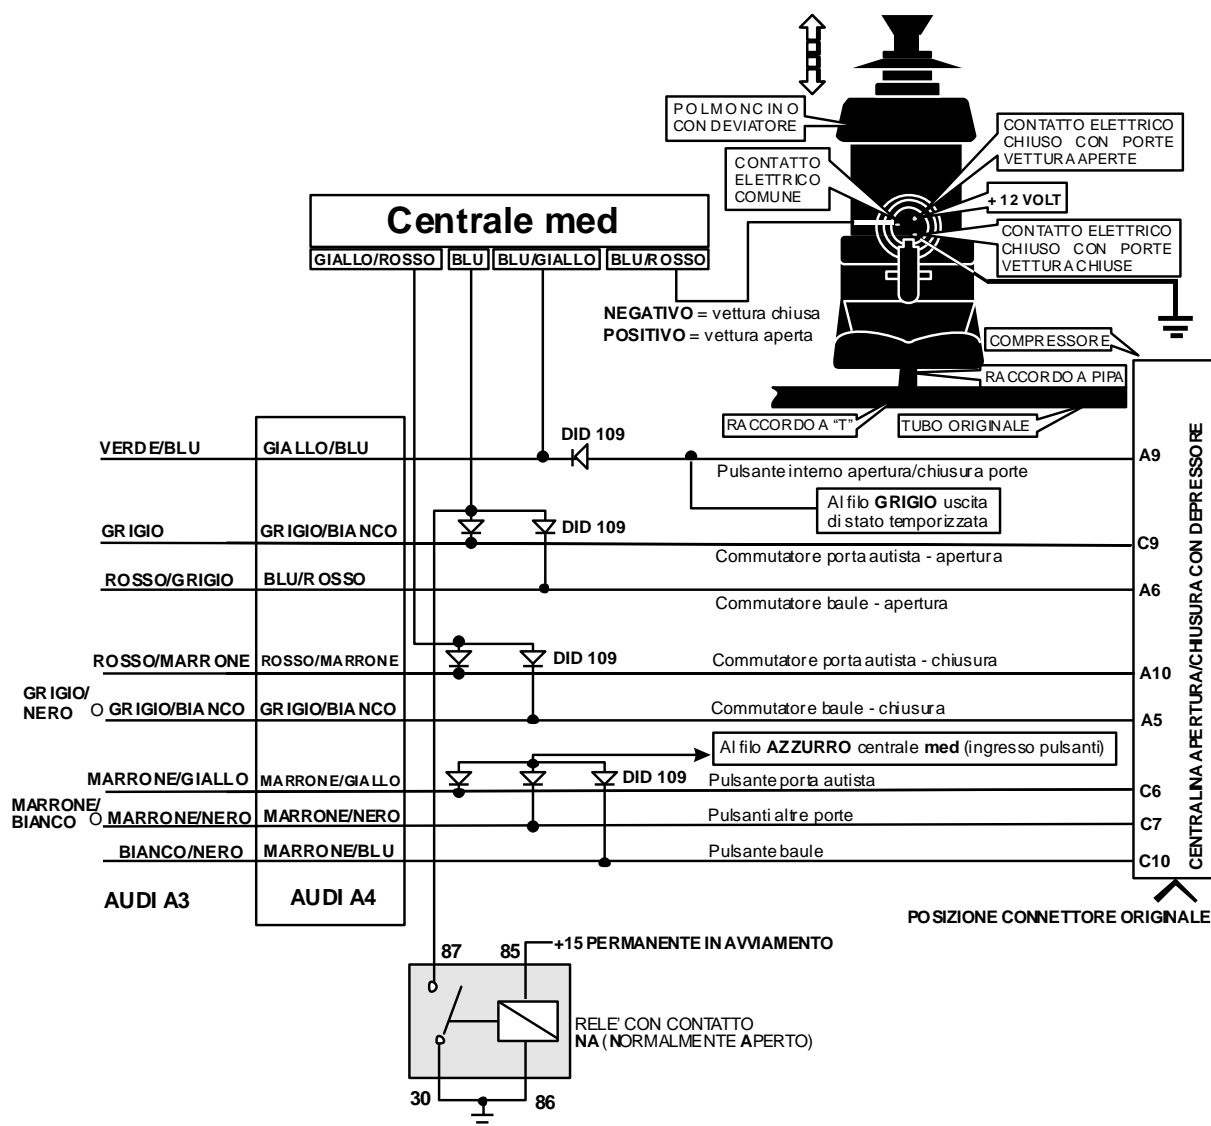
POLMONCINO CON DEVIATORE

CONTATTO ELETTRICO CHIUSO CON PORTE VETTURA APERTE

CONTATTO ELETTRICO COMUNE

+12 VOLT

CONTATTO ELETTRICO CHIUSO CON PORTE VETTURA CHIUSE

Centrale med

GIALLO/ROSSO | BLU | BLU/GIALLO | BLU/ROSSO

**NEGATIVO** = vettura chiusa
**POSITIVO** = vettura aperta

COMPRESSORE

RACCORDO A PIPA

RACCORDO A "T"

TUBO ORIGINALE

VERDE/BLU | GIALLO/BLU | DID 109 | Pulsante interno apertura/chiusura porte | A9

Al filo **GRIGIO** uscita di stato temporizzata

GRIGIO | GRIGIO/BIANCO | DID 109 | Commutatore porta autista - apertura | C9

ROSSO/GRIGIO | BLU/ROSSO | Commutatore baule - apertura | A6

ROSSO/MARRONE | ROSSO/MARRONE | DID 109 | Commutatore porta autista - chiusura | A10

GRIGIO/NERO | GRIGIO/BIANCO | GRIGIO/BIANCO | Commutatore baule - chiusura | A5

Al filo **AZZURRO** centrale **med** (ingresso pulsanti)

MARRONE/GIALLO | MARRONE/GIALLO | DID 109 | Pulsante porta autista | C6

MARRONE/BIANCO | MARRONE/NERO | MARRONE/NERO | Pulsanti altre porte | C7

BIANCO/NERO | MARRONE/BLU | Pulsante baule | C10

CENTRALINA APERTURA/CHIUSURA CON DEPRESSORE

AUDI A3

AUDI A4

POSIZIONE CONNETTORE ORIGINALE

87 85 +15 PERMANENTE IN AVVIAMENTO

RELE' CON CONTATTO NA (NORMALMENTE APERTO)

30 86